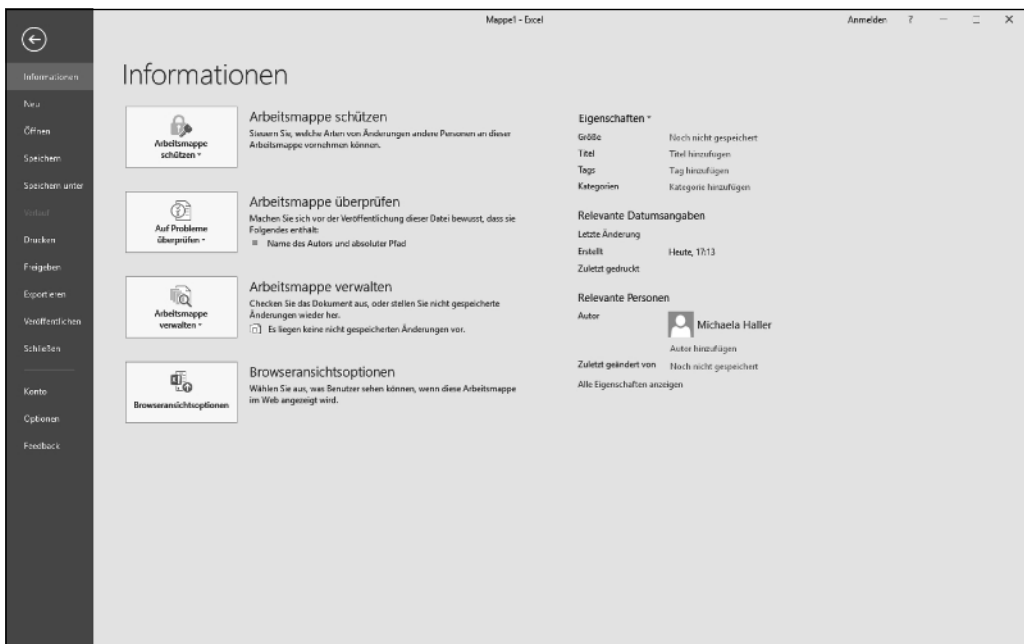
Mappe1 - Excel

Anmelden ? — ☐ ✕

Informationen
Neu
Öffnen
Speichern
Speichern unter
Verlauf
Drucken
Freigeben
Exportieren
Veröffentlichen
Schließen

Konto
Optionen
Feedback

Informationen

Arbeitsmappe schützen

Arbeitsmappe schützen
Steuern Sie, welche Arten von Änderungen andere Personen an dieser Arbeitsmappe vornehmen können.

Auf Probleme überprüfen

Arbeitsmappe überprüfen
Machen Sie sich vor der Veröffentlichung dieser Datei bewusst, dass sie Folgendes enthält:
Name des Autors und absoluter Pfad

Arbeitsmappe verwalten

Arbeitsmappe verwalten
Checken Sie das Dokument aus, oder stellen Sie nicht gespeicherte Änderungen wieder her.
Es liegen keine nicht gespeicherten Änderungen vor.

Browseransichtsoptionen

Browseransichtsoptionen
Wählen Sie aus, was Benutzer sehen können, wenn diese Arbeitsmappe im Web angezeigt wird.

Eigenschaften

| | |
|---|---|
| Größe | Noch nicht gespeichert |
| Titel | Titel hinzufügen |
| Tags | Tag hinzufügen |
| Kategorien | Kategorie hinzufügen |

Relevante Datumsangaben

| | |
|---|---|
| Letzte Änderung | |
| Erstellt | Heute, 17:13 |
| Zuletzt gedruckt | |

Relevante Personen

Autor
Michaela Haller
Autor hinzufügen

Zuletzt geändert von Noch nicht gespeichert

Alle Eigenschaften anzeigen